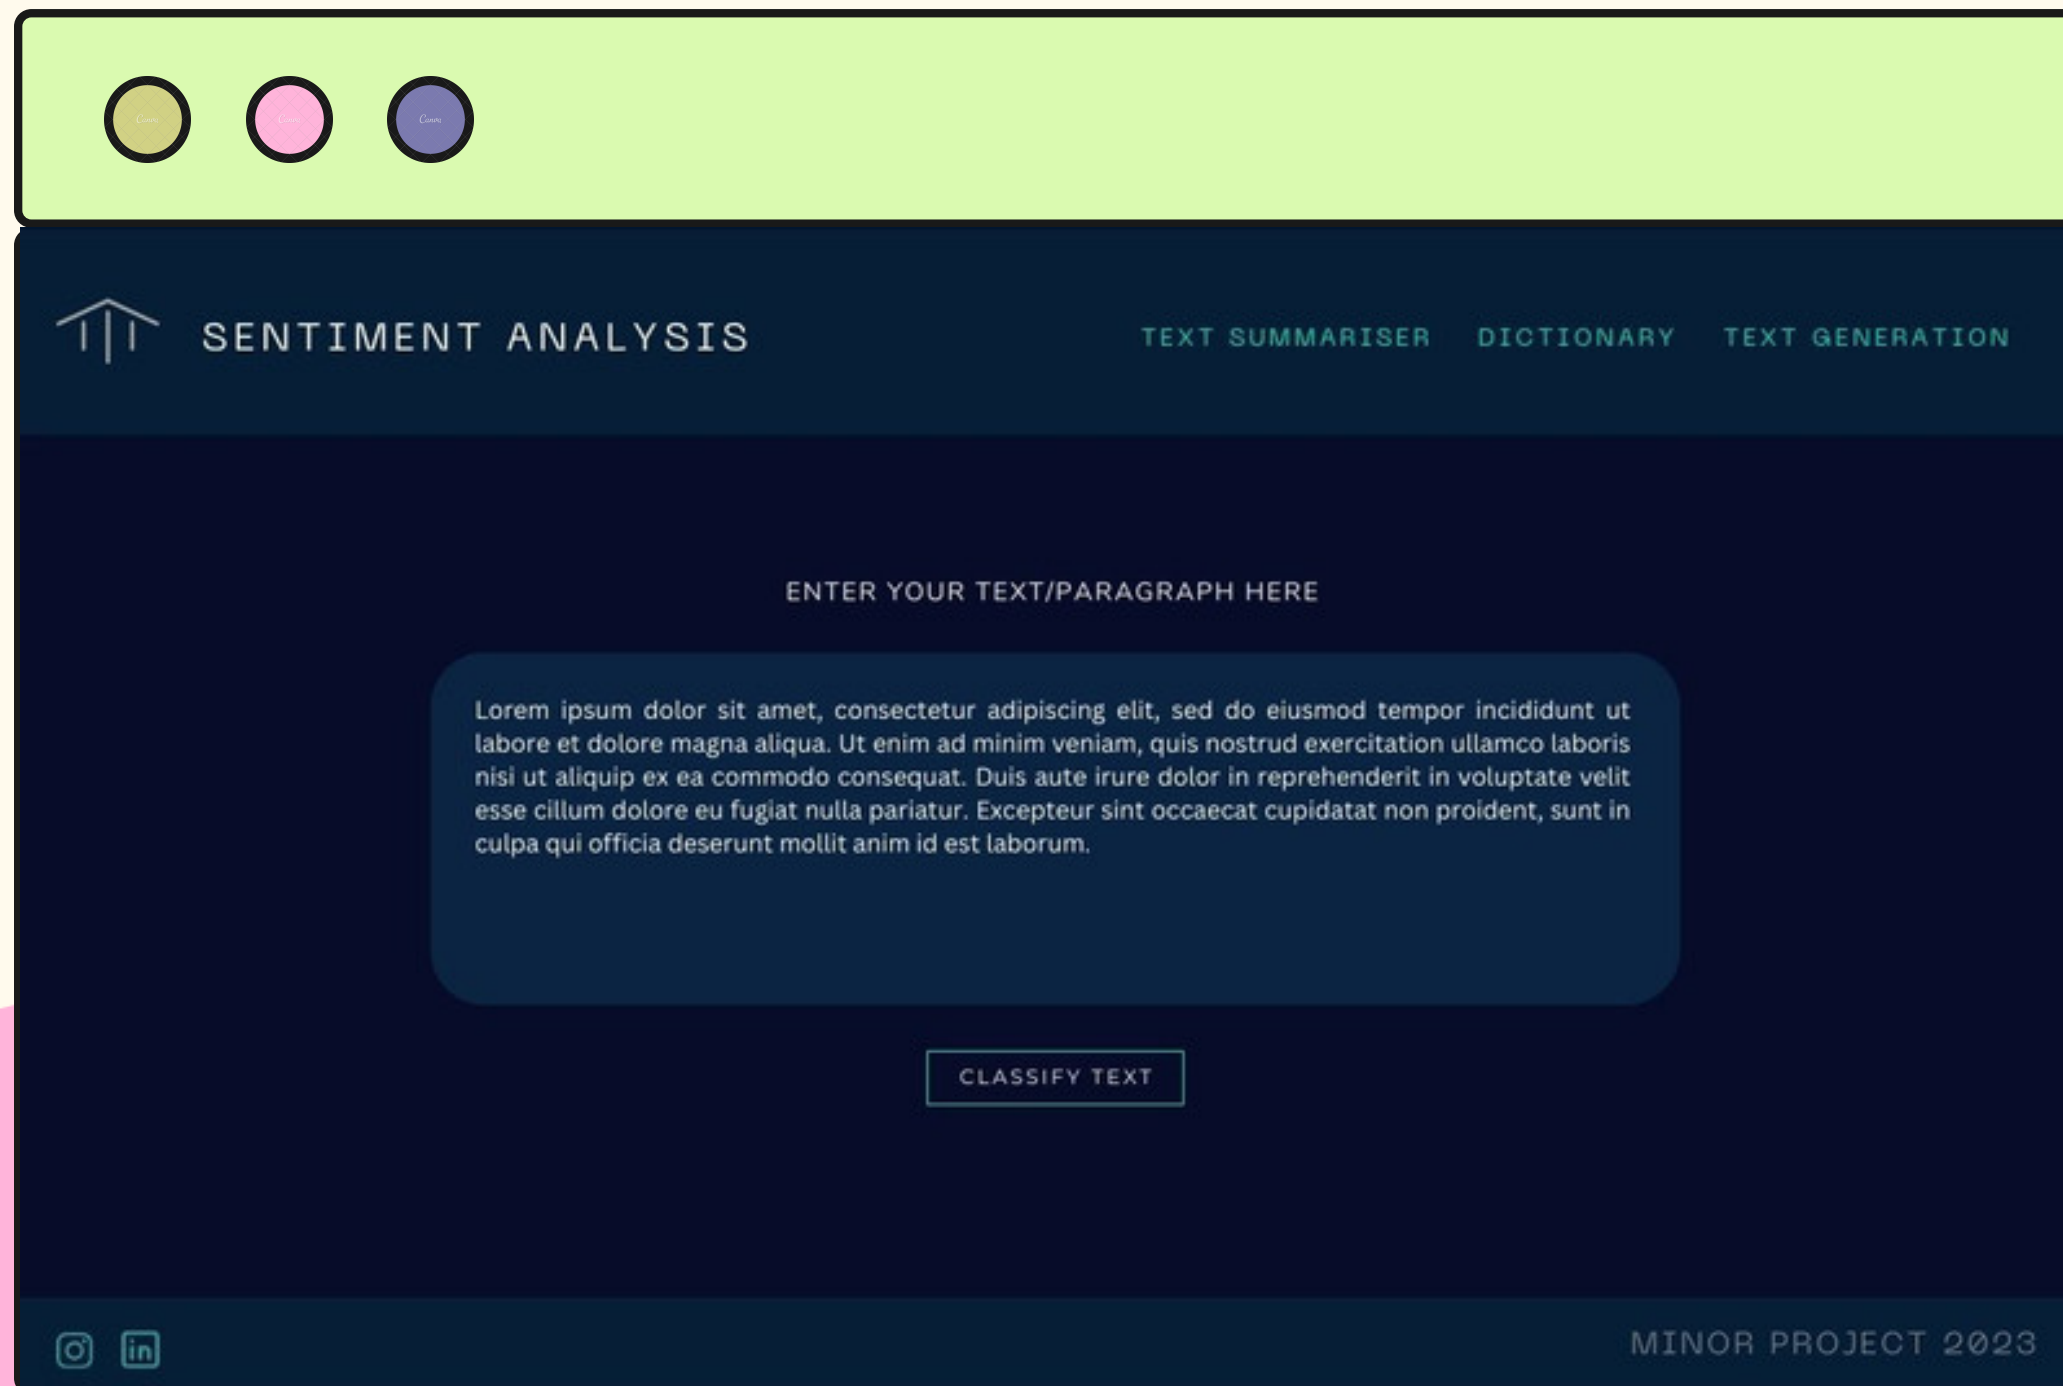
Canva Canva Canva

SENTIMENT ANALYSIS

TEXT SUMMARISER DICTIONARY TEXT GENERATION

ENTER YOUR TEXT/PARAGRAPH HERE

Lorem ipsum dolor sit amet, consectetur adipiscing elit, sed do eiusmod tempor incididunt ut labore et dolore magna aliqua. Ut enim ad minim veniam, quis nostrud exercitation ullamco laboris nisi ut aliquip ex ea commodo consequat. Duis aute irure dolor in reprehenderit in voluptate velit esse cillum dolore eu fugiat nulla pariatur. Excepteur sint occaecat cupidatat non proident, sunt in culpa qui officia deserunt mollit anim id est laborum.

CLASSIFY TEXT

in

MINOR PROJECT 2023